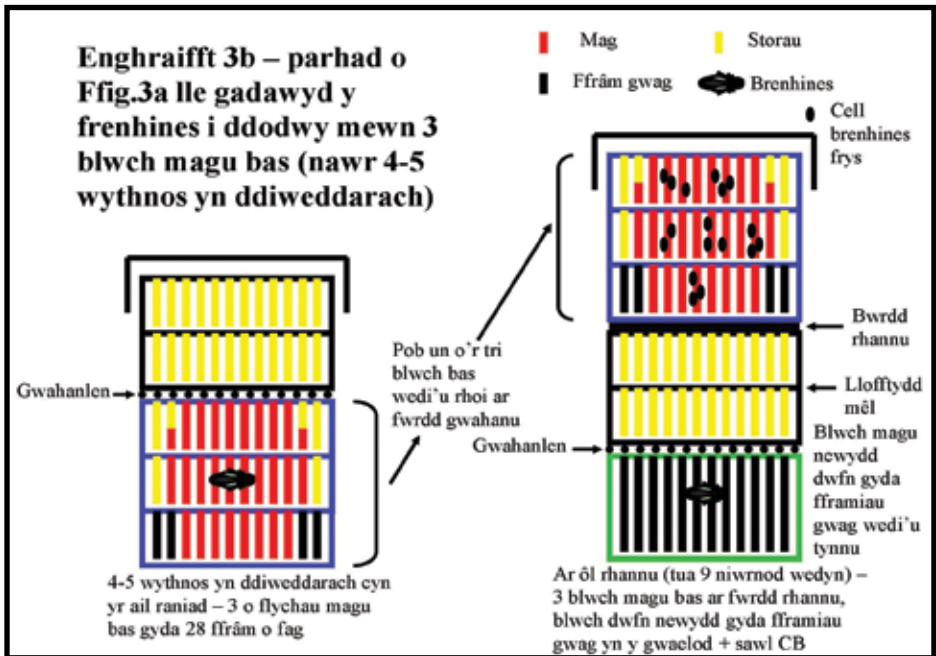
Enghraifft 3b – parhad o Ffig.3a lle gadawyd y frenhines i ddodwy mewn 3 blwch magu bas (nawr 4-5 wythnos yn ddiweddarach)

Mag

Storau

Ffrâm gwag

Brenhines

Cell brenhines frys

Gwahanlen

Pob un o'r tri blwch bas wedi'u rhoi ar fwrdd gwahanu

Bwrdd rhannu

Llofftydd mêl

Gwahanlen

Blwch magu newydd dwfn gyda fframiau gwag wedi'u tynnu

4-5 wythnos yn ddiweddarach cyn yr ail raniad – 3 o flychau magu bas gyda 28 ffrâm o fag

Ar ôl rhannu (tua 9 niwrnod wedyn) – 3 blwch magu bas ar fwrdd rhannu, blwch dwfn newydd gyda fframiau gwag yn y gwaelod + sawl CB